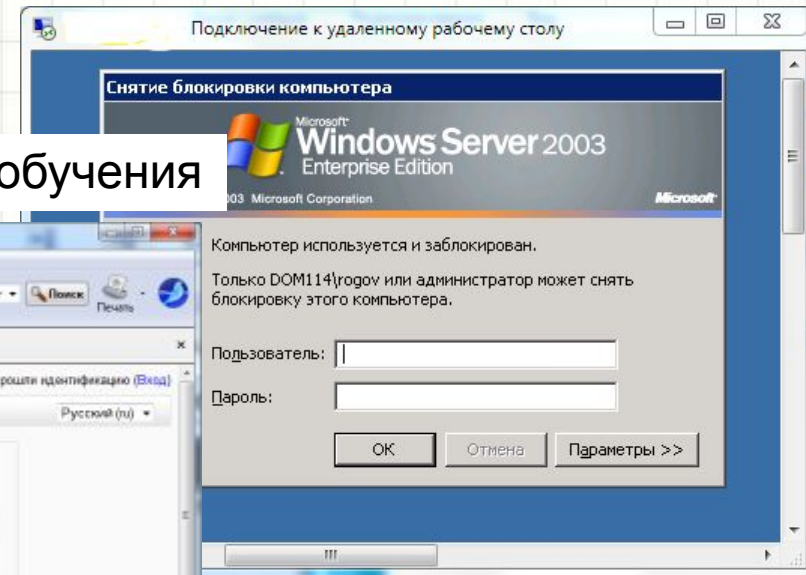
Подключение к удаленному рабочему столу

Снятие блокировки компьютера

Microsoft Windows Server 2003 Enterprise Edition

003 Microsoft Corporation

Microsoft

обучения

Поиск

Печать

рошли идентификацию (Вход)

Русский (ru)

Компьютер используется и заблокирован.

Только DOM114\rogov или администратор может снять блокировку этого компьютера.

Пользователь:

Пароль:

OK

Отмена

Параметры >>